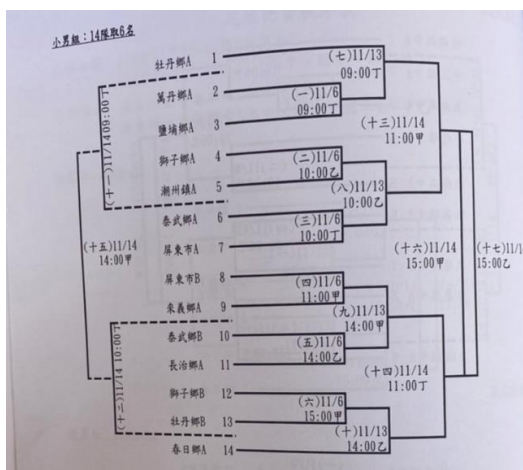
小男組：14隊取6名

牡丹鄉A 1
萬丹鄉A 2
鹽埔鄉A 3
獅子鄉A 4
潮州鎮A 5
泰武鄉A 6
屏東市A 7
屏東市B 8
來義鄉A 9
泰武鄉B 10
長治鄉A 11
獅子鄉B 12
牡丹鄉B 13
春日鄉A 14

(七)11/13 09:00丁
(一)11/6 09:00丁
(二)11/6 10:00乙
(八)11/13 10:00乙
(三)11/6 10:00丁
(四)11/6 11:00甲
(九)11/13 14:00甲
(五)11/6 14:00乙
(六)11/6 15:00甲
(十)11/13 14:00乙
(十一)11/14 09:00丁
(十二)11/14 10:00丁
(十三)11/14 11:00甲
(十四)11/14 11:00丁
(十五)11/14 14:00甲
(十六)11/14 15:00甲
(十七)11/1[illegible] 15:00乙